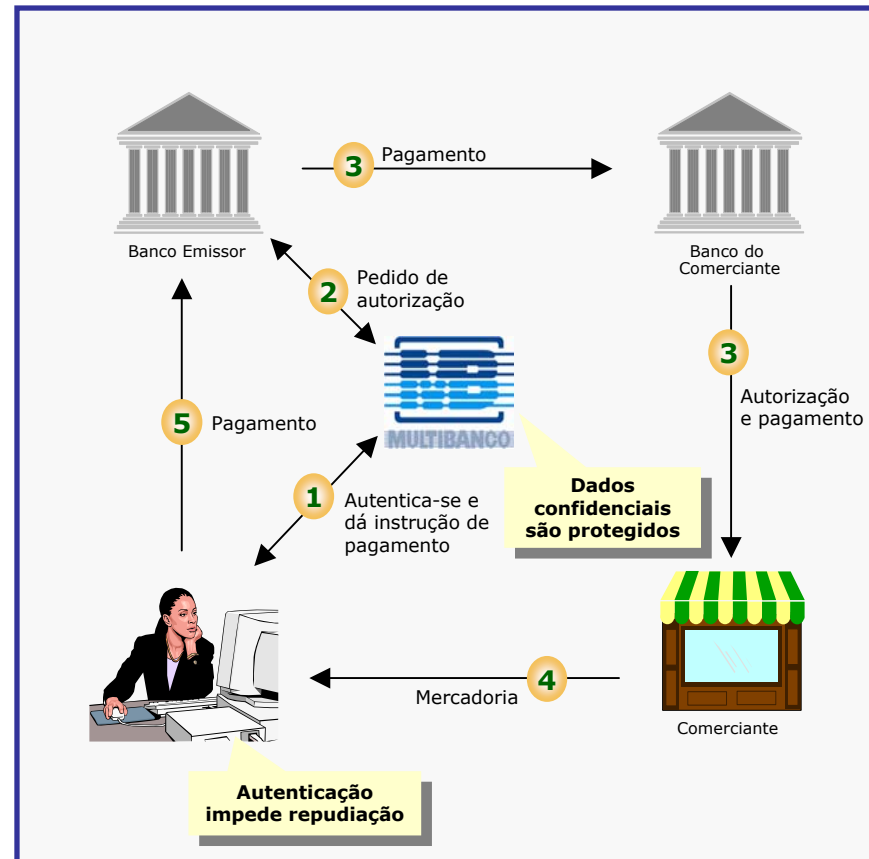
3 Pagamento

Banco Emissor

Banco do Comerciante

2 Pedido de autorização

MULTIBANCO

3 Autorização e pagamento

5 Pagamento

1 Autentica-se e dá instrução de pagamento

Dados confidenciais são protegidos

4 Mercadoria

Comerciante

Autenticação impede repudiação